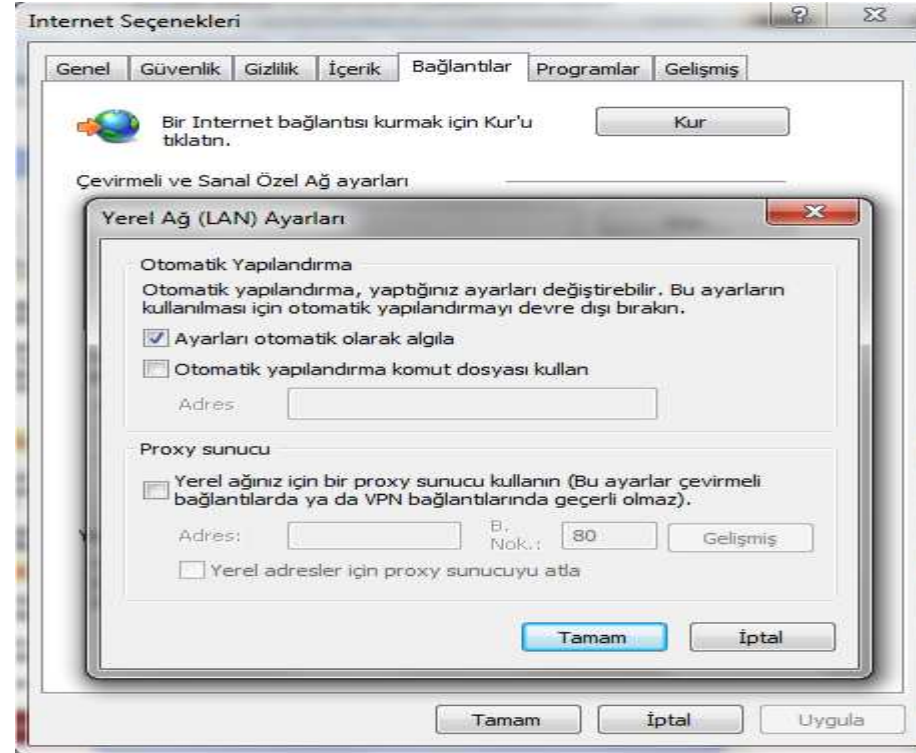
Internet Seçenekleri

? X

Genel | Güvenlik | Gizlilik | İçerik | Bağlantılar | Programlar | Gelişmiş

Bir Internet bağlantısı kurmak için Kur'u tıklatın.

Kur

Çevirmeli ve Sanal Özel Ağ ayarları

Yerel Ağ (LAN) Ayarları

Otomatik Yapılandırma

Otomatik yapılandırma, yaptığınız ayarları değiştirebilir. Bu ayarların kullanılması için otomatik yapılandırmayı devre dışı bırakın.

Ayarları otomatik olarak algıla

Otomatik yapılandırma komut dosyası kullan

Adres

Proxy sunucu

Yerel ağınız için bir proxy sunucu kullanın (Bu ayarlar çevirmeli bağlantılarda ya da VPN bağlantılarında geçerli olmaz).

Adres: B. Nok.: 80 Gelişmiş

Yerel adresler için proxy sunucuyu atla

Tamam İptal

Tamam İptal Uygula